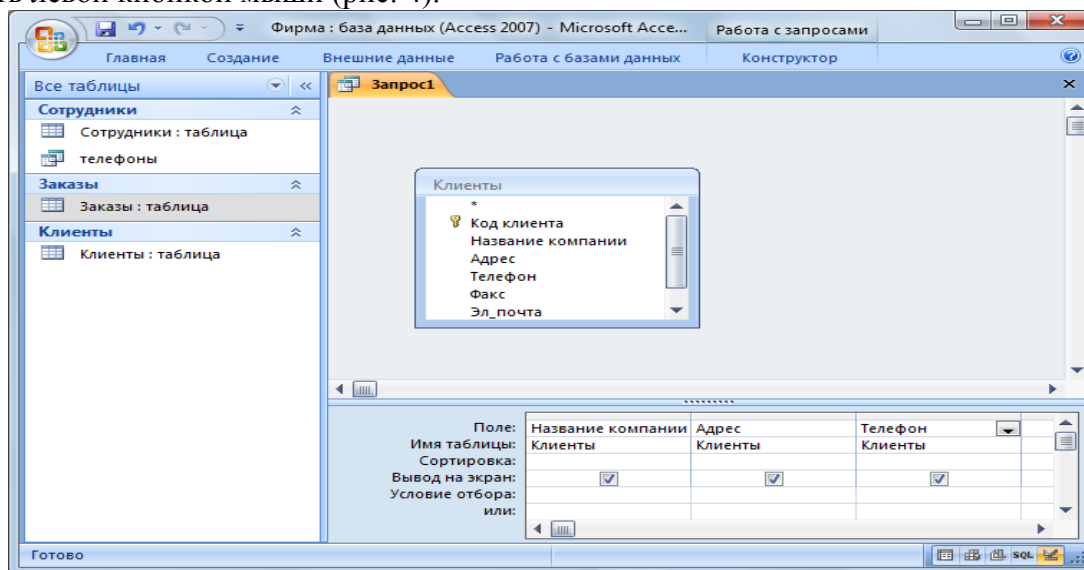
ть левой кнопкой мыши (рис. 4).

Фирма : база данных (Access 2007) - Microsoft Acce... Работа с запросами

Главная Создание Внешние данные Работа с базами данных Конструктор

Все таблицы

Сотрудники
Сотрудники : таблица
телефоны

Заказы
Заказы : таблица

Клиенты
Клиенты : таблица

Запрос1

Клиенты
*
Код клиента
Название компании
Адрес
Телефон
Факс
Эл_почта

| Поле: | Название компании | Адрес | Телефон |
|---|---|---|---|
| Имя таблицы: | Клиенты | Клиенты | Клиенты |
| Сортировка: | | | |
| Вывод на экран: | ☑ | ☑ | ☑ |
| Условие отбора: | | | |
| или: | | | |

Готово

SQL